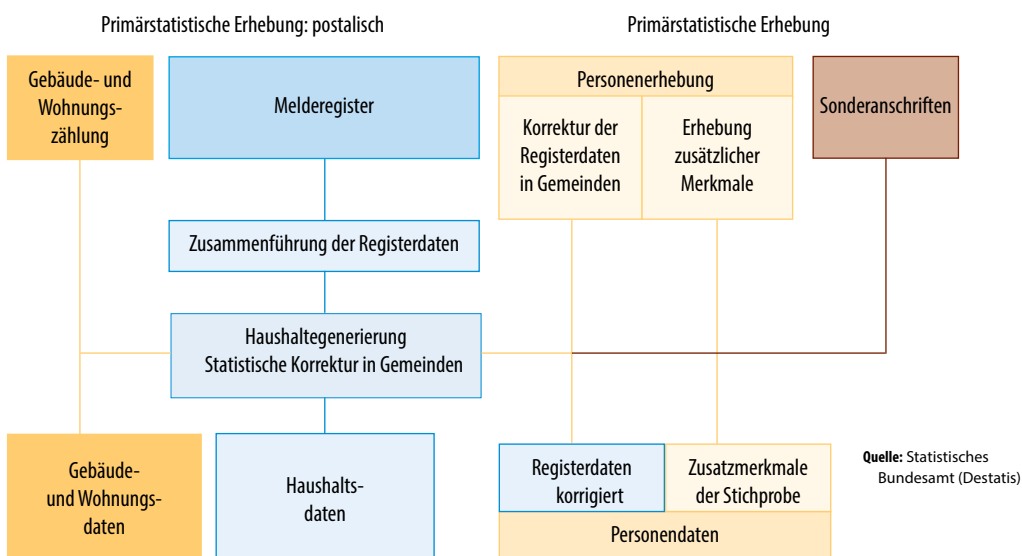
Primärstatistische Erhebung: postalisch

Primärstatistische Erhebung

Gebäude- und Wohnungszählung

Melderegister

Personenerhebung

Korrektur der Registerdaten in Gemeinden

Erhebung zusätzlicher Merkmale

Sonderanschriften

Zusammenführung der Registerdaten

Haushaltegenerierung
Statistische Korrektur in Gemeinden

Gebäude- und Wohnungsdaten

Haushaltsdaten

Registerdaten korrigiert

Zusatzmerkmale der Stichprobe

Personendaten

Quelle: Statistisches Bundesamt (Destatis)